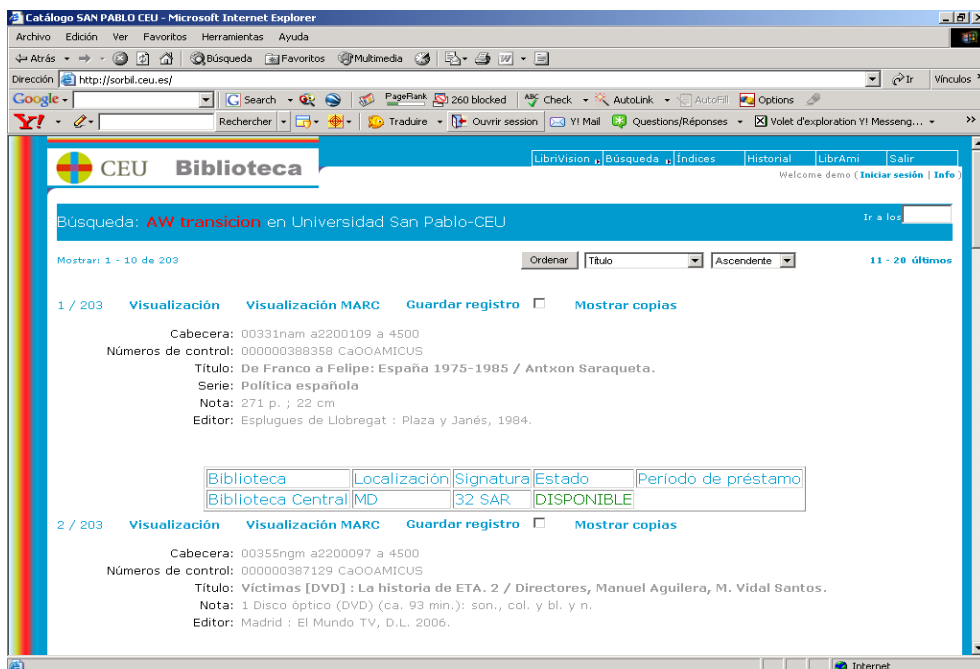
Catálogo SAN PABLO CEU - Microsoft Internet Explorer

Archivo Edición Ver Favoritos Herramientas Ayuda

Atrás Búsqueda Favoritos Multimedia

Dirección http://sorbil.ceu.es/ Ir Vínculos

Google Search PageRank 260 blocked Check AutoLink AutoFill Options

Y! Rechercher Traduire Ouvrir session Y! Mail Questions/Réponses Volet d'exploration Y! Messeng...

CEU Biblioteca

LibriVision Búsqueda Índices Historial LibrAmi Salir

Welcome demo ( Iniciar sesión | Info )

Búsqueda: AW transicion en Universidad San Pablo-CEU

Ir a los

Mostrar: 1 - 10 de 203

Ordenar Título Ascendente

11 - 20 últimos

1 / 203 Visualización Visualización MARC Guardar registro Mostrar copias

Cabecera: 00331nam a2200109 a 4500
Números de control: 000000388358 CaOOAMICUS
Título: De Franco a Felipe: España 1975-1985 / Antxon Saraqueta.
Serie: Política española
Nota: 271 p. ; 22 cm
Editor: Esplugues de Llobregat : Plaza y Janés, 1984.

| Biblioteca | Localización | Signatura | Estado | Período de préstamo |
|---|---|---|---|---|
| Biblioteca Central | MD | 32 SAR | DISPONIBLE | |

2 / 203 Visualización Visualización MARC Guardar registro Mostrar copias

Cabecera: 00355ngm a2200097 a 4500
Números de control: 000000387129 CaOOAMICUS
Título: Víctimas [DVD] : La historia de ETA. 2 / Directores, Manuel Aguilera, M. Vidal Santos.
Nota: 1 Disco óptico (DVD) (ca. 93 min.): son., col. y bl. y n.
Editor: Madrid : El Mundo TV, D.L. 2006.

Internet